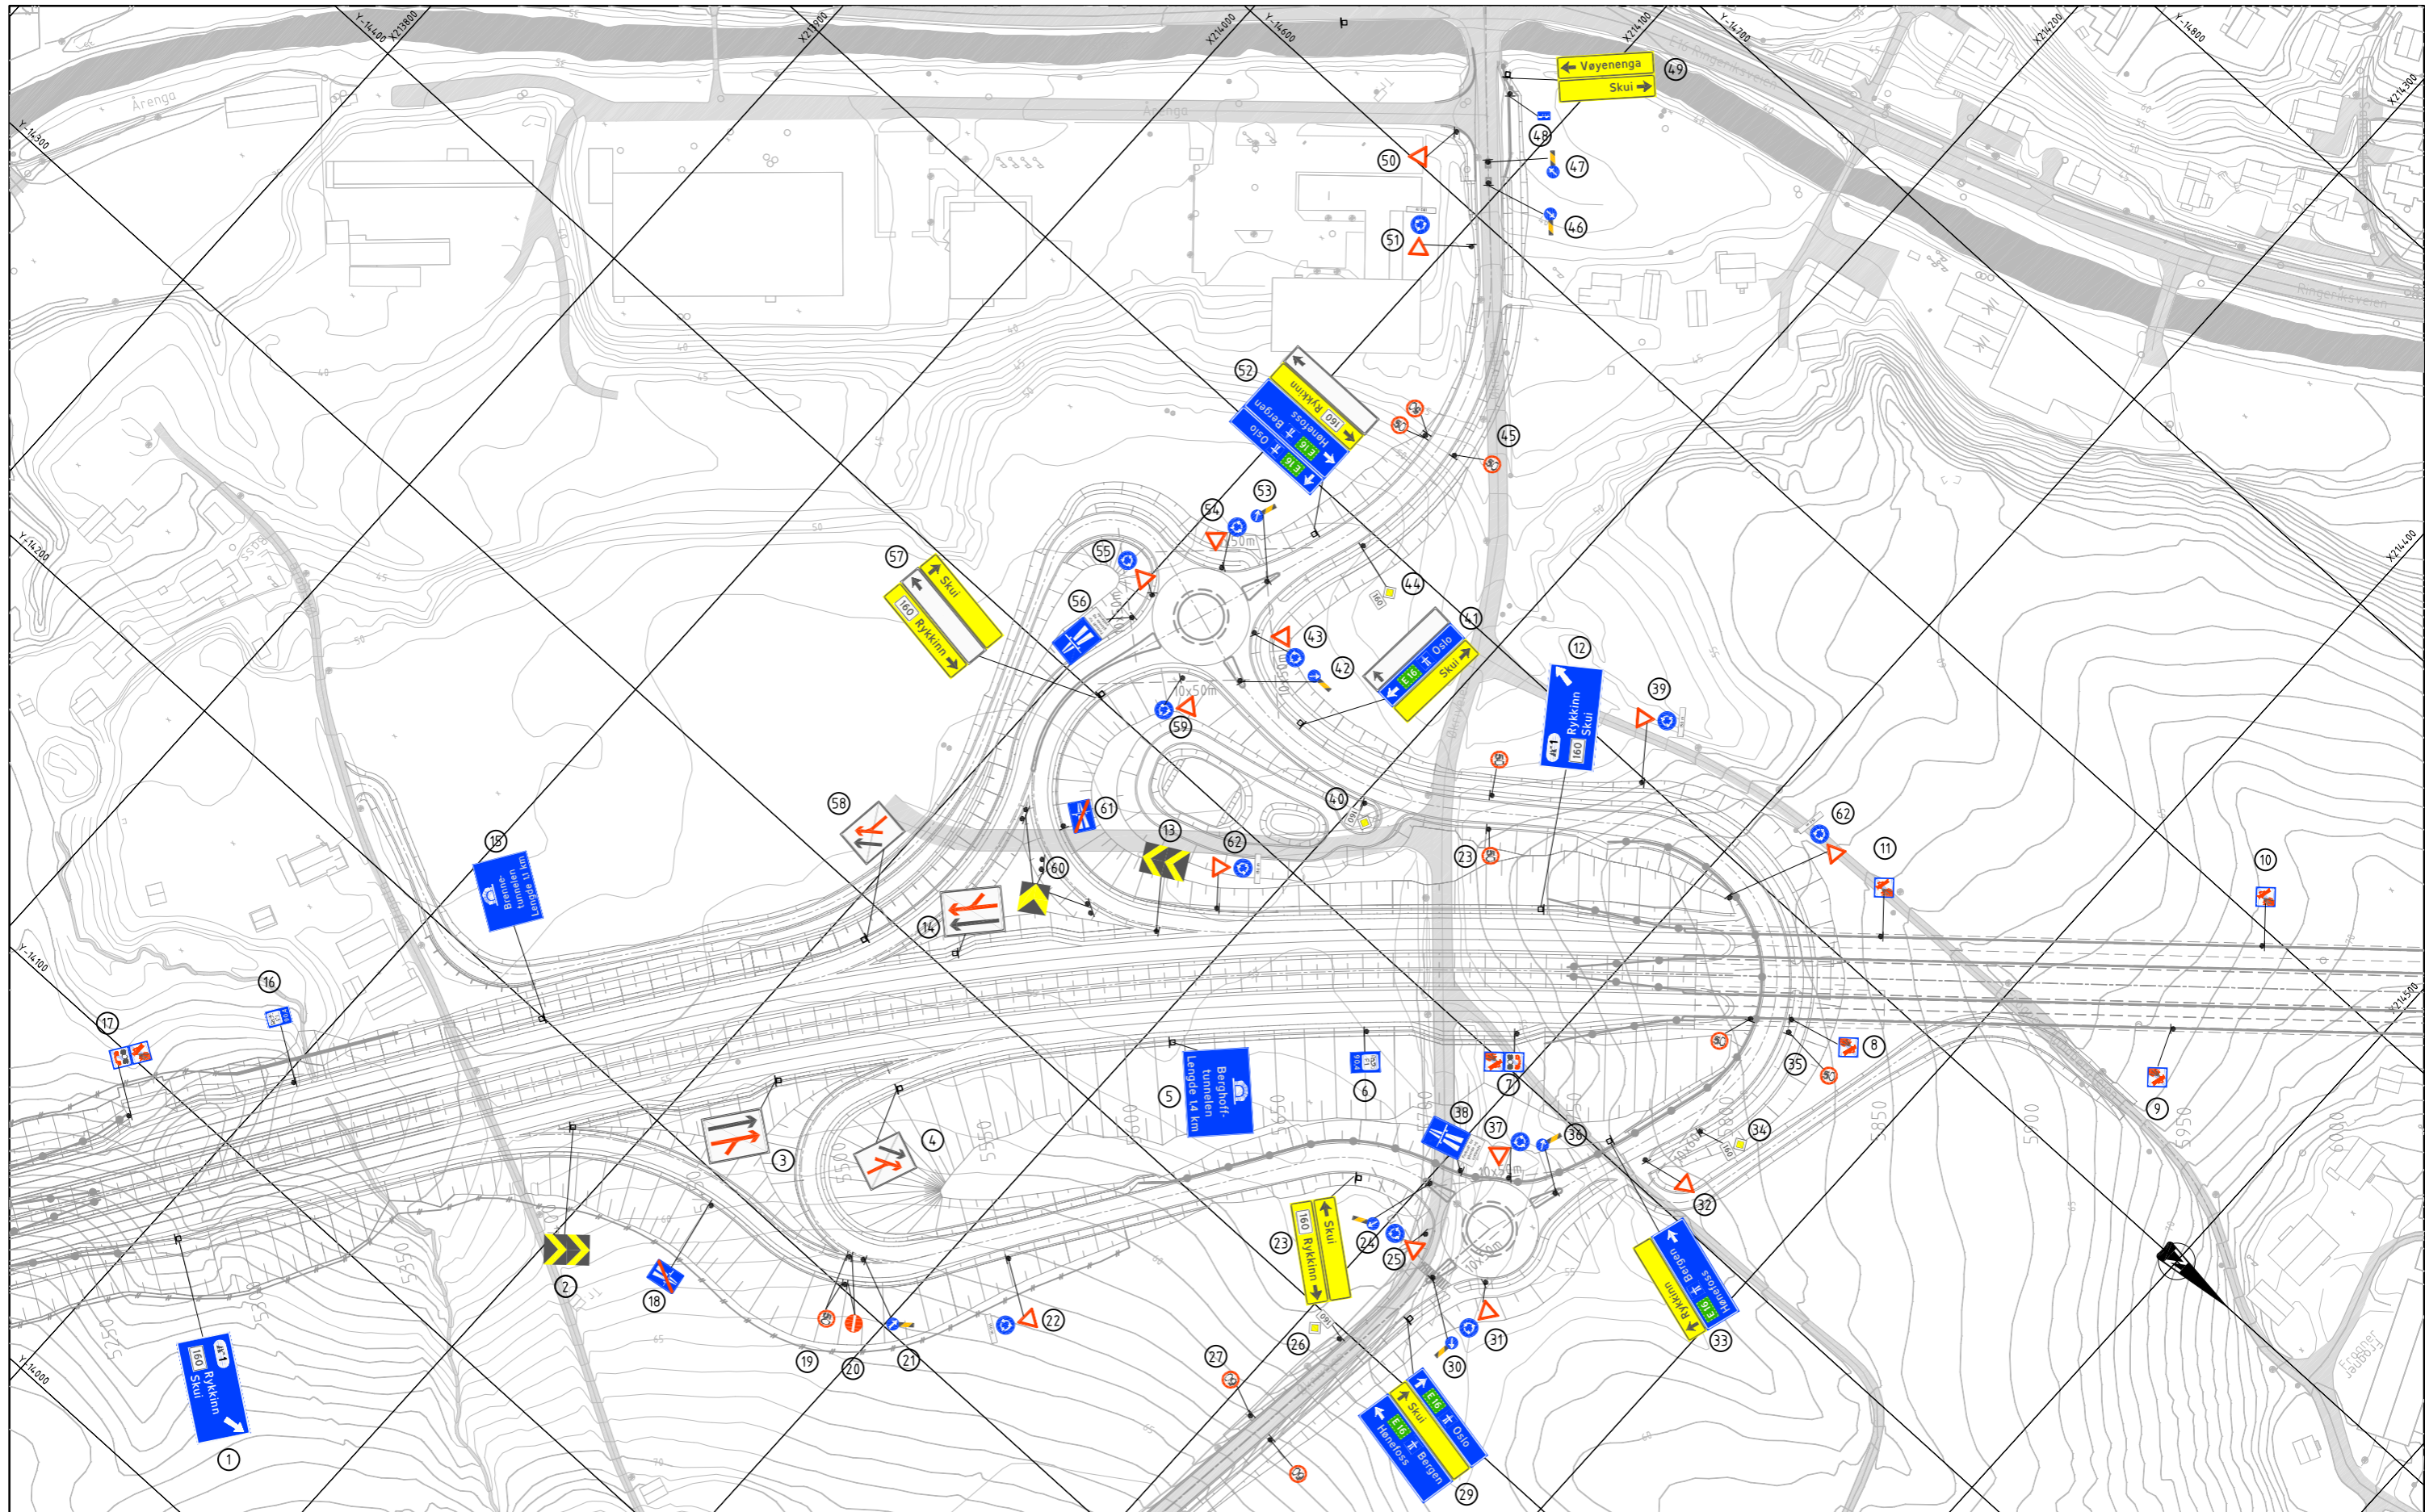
Y-14400 X213800
X213900
X214000 Y-14600
X214100
Y-14700
X214200
Y-14800
X214300
Y-14300
Y-14200
Y-14100
Y-14000
X214400
X214500

Årenga
Årenga
E16 Ringeriksveien
Ringeriksveien

Vøyenenga
Skui
49
48
47
46
50
51
52
160 Rykkinn
Hønefoss
E16 Bergen
E16 Oslo
45
53
54
55
56
57
Skui
160 Rykkinn
44
43
42
41
E16 Oslo
Skui
12
Rykkinn
Skui
160
E16
39
59
40
58
61
13
62
60
14
15
Bremne-tunnelen
Lengde 1,1 km
23
62
11
10
16
17
5
Berghoff-tunnelen
Lengde 1,4 km
6
7
8
35
9
3
4
38
37
36
34
32
2
18
19
20
21
22
23
Skui
160 Rykkinn
24
25
26
27
31
30
33
Bergen
Hønefoss
E16
Rykkinn
29
E16 Oslo
Skui
E16 Bergen
Hønefoss
1
160
E16
Rykkinn
Skui
10x50m
10x75m